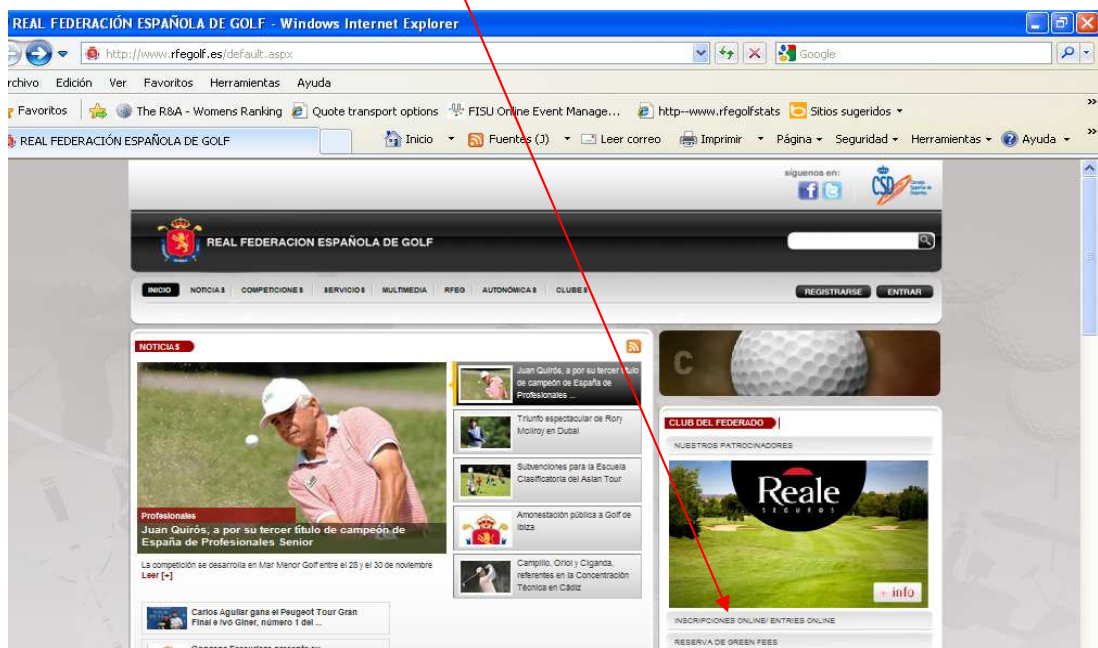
REAL FEDERACIÓN ESPAÑOLA DE GOLF - Windows Internet Explorer

http://www.rfegolf.es/default.aspx

Google

rchivo Edición Ver Favoritos Herramientas Ayuda

Favoritos The R&A - Womens Ranking Quote transport options FISU Online Event Manage... http--www.rfegolfstats Sitios sugeridos

REAL FEDERACIÓN ESPAÑOLA DE GOLF

Inicio Fuentes (J) Leer correo Imprimir Página Seguridad Herramientas Ayuda

síguenos en:

CSD

REAL FEDERACION ESPAÑOLA DE GOLF

INICIO NOTICIAS COMPETICIONES SERVICIOS MULTIMEDIA RFEG AUTONÓMICAS CLUBES

REGISTRARSE ENTRAR

NOTICIAS

Profesionales

Juan Quirós, a por su tercer título de campeón de España de Profesionales Senior

La competición se desarrolla en Mar Menor Golf entre el 28 y el 30 de noviembre Leer [+]

Juan Quirós, a por su tercer título de campeón de España de Profesionales ...

Triunfo espectacular de Rory McIlroy en Dubai

Subvenciones para la Escuela Clasificatoria del Asian Tour

Amonestación pública a Golf de Ibiza

Campillo, Oriol y Ciganda, referentes en la Concentración Técnica en Cádiz

Carlos Aguilar gana el Peugeot Tour Gran Final e Ivó Giner, número 1 del ...

CLUB DEL FEDERADO

NUESTROS PATROCINADORES

Reale SEGUROS

+ info

INSCRIPCIONES ONLINE/ ENTRIES ONLINE

RESERVA DE GREEN FEES